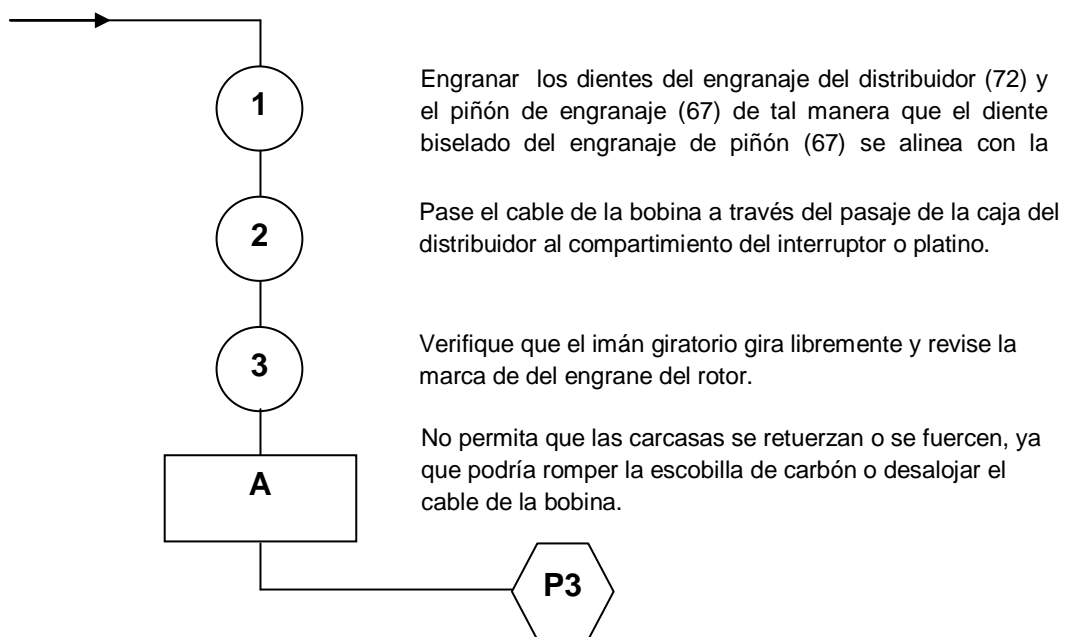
1

Engranar los dientes del engranaje del distribuidor (72) y el piñón de engranaje (67) de tal manera que el diente biselado del engranaje de piñón (67) se alinea con la

2

Pase el cable de la bobina a través del pasaje de la caja del distribuidor al compartimiento del interruptor o platino.

3

Verifique que el imán giratorio gira libremente y revise la marca de del engrane del rotor.

A

No permita que las carcasas se retuerzan o se fuercen, ya que podría romper la escobilla de carbón o desalojar el cable de la bobina.

P3